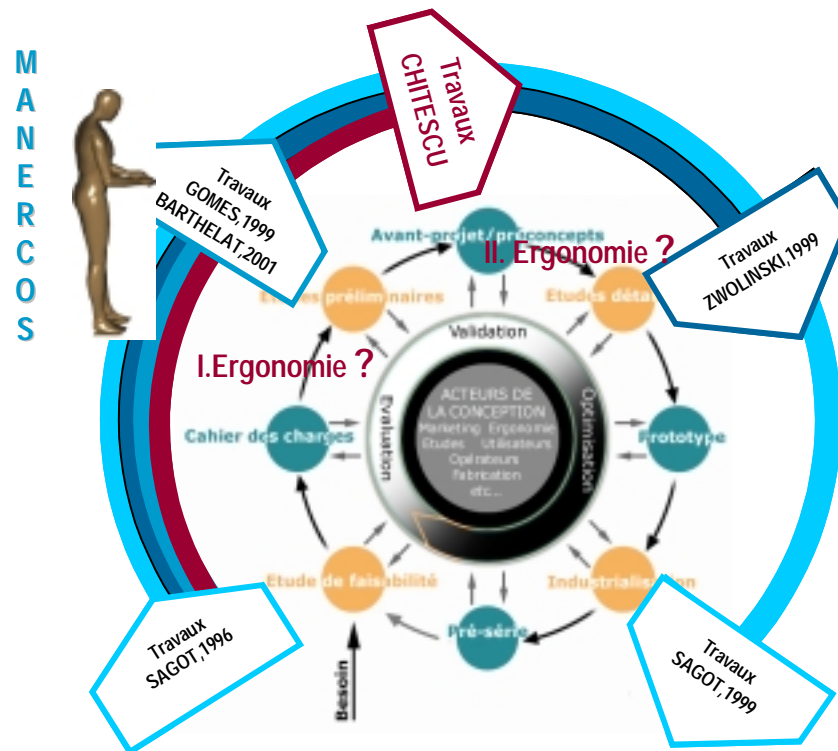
M
A
N
E
R
C
O
S

Travaux
CHITESCU

Travaux
GOMES,1999
BARTHELAT,2001

Travaux
ZWOLINSKI,1999

Avant-projet/préconcepts

II. Ergonomie ?

E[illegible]es préliminaires

Etudes détai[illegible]

Validation

I.Ergonomie ?

ACTEURS DE LA CONCEPTION
Marketing Ergonomie
Etudes Utilisateurs
Opérateurs
fabrication
etc...

Evaluation

Optimisation

Cahier des charges

Prototype

Etude de faisabilité

Industrialisa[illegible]on

Pré-série

Besoin

Travaux
SAGOT,1996

Travaux
SAGOT,1999